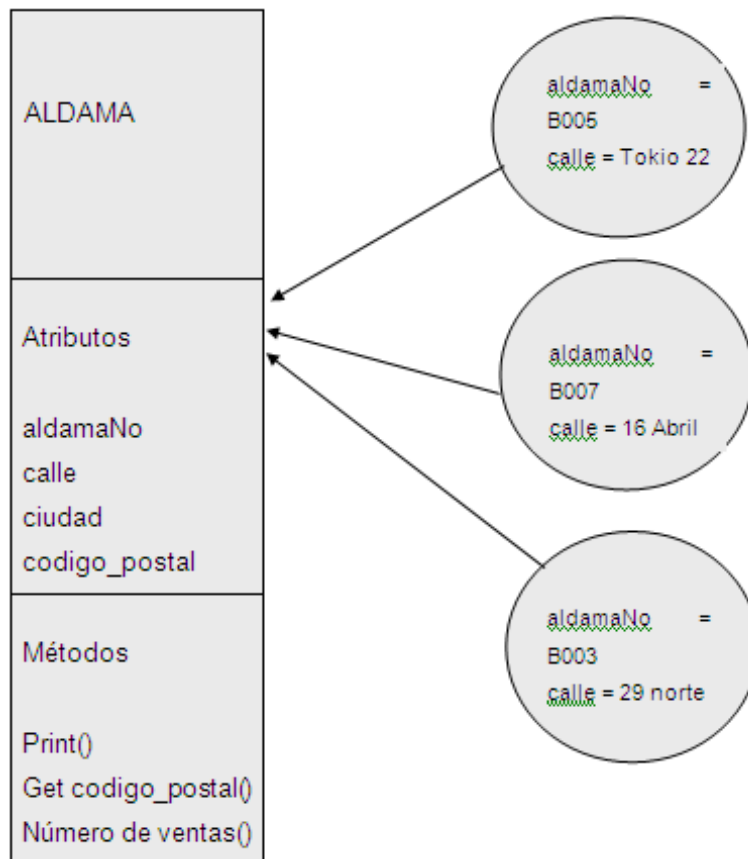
ALDAMA

Atributos

aldamaNo
calle
ciudad
codigo_postal

Métodos

Print()
Get codigo_postal()
Número de ventas()

aldamaNo = B005
calle = Tokio 22

aldamaNo = B007
calle = 16 Abril

aldamaNo = B003
calle = 29 norte